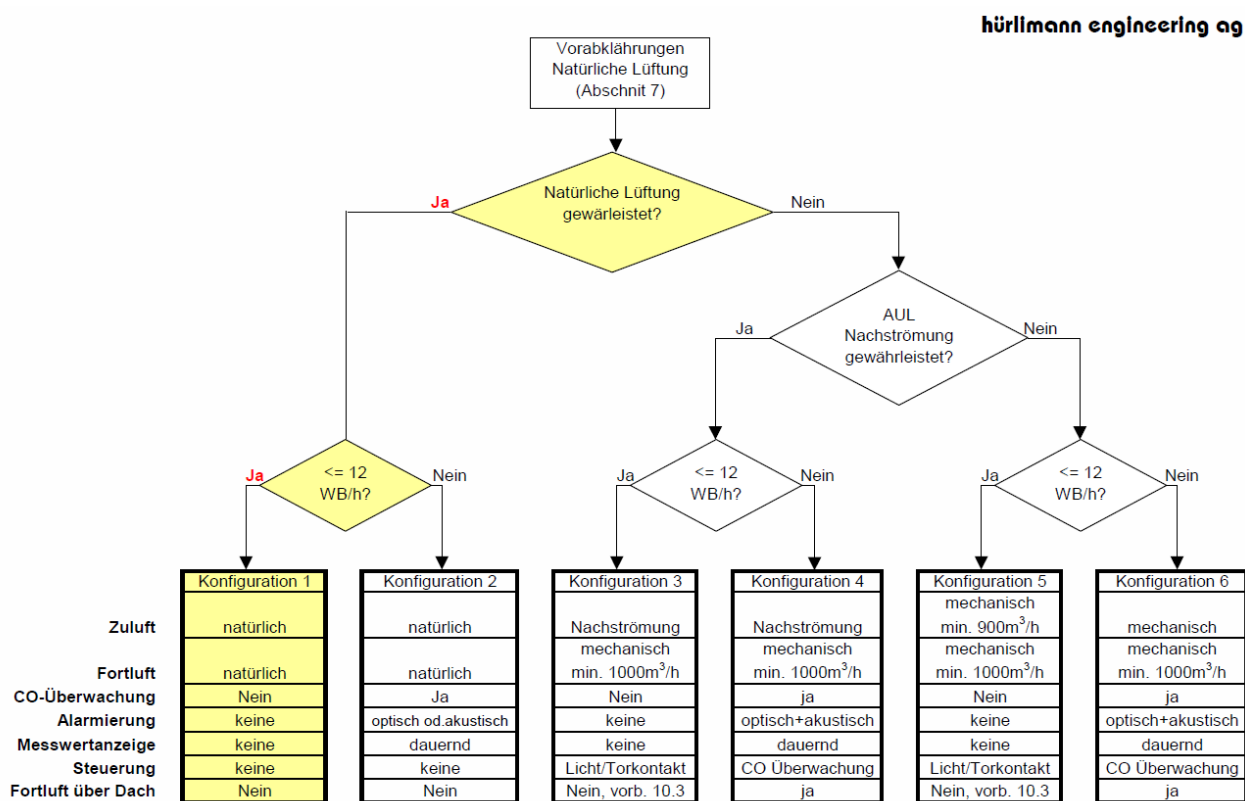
hürlimann engineering ag

Vorabklährungen
Natürliche Lüftung
(Abschnit 7)

Natürliche Lüftung gewärleistet?

Ja

Nein

AUL
Nachströmung
gewährleistet?

Ja

Nein

<= 12 WB/h?

Ja

Nein

<= 12 WB/h?

Ja

Nein

<= 12 WB/h?

Ja

Nein

| | Konfiguration 1 | Konfiguration 2 | Konfiguration 3 | Konfiguration 4 | Konfiguration 5 | Konfiguration 6 |
|---|---|---|---|---|---|---|
| Zuluft | natürlich | natürlich | Nachströmung | Nachströmung | mechanisch min. 900m$^3$/h | mechanisch |
| Fortluft | natürlich | natürlich | mechanisch min. 1000m$^3$/h | mechanisch min. 1000m$^3$/h | mechanisch min. 1000m$^3$/h | mechanisch min. 1000m$^3$/h |
| CO-Überwachung | Nein | Ja | Nein | ja | Nein | ja |
| Alarmierung | keine | optisch od.akustisch | keine | optisch+akustisch | keine | optisch+akustisch |
| Messwertanzeige | keine | dauernd | keine | dauernd | keine | dauernd |
| Steuerung | keine | keine | Licht/Torkontakt | CO Überwachung | Licht/Torkontakt | CO Überwachung |
| Fortluft über Dach | Nein | Nein | Nein, vorb. 10.3 | ja | Nein, vorb. 10.3 | ja |